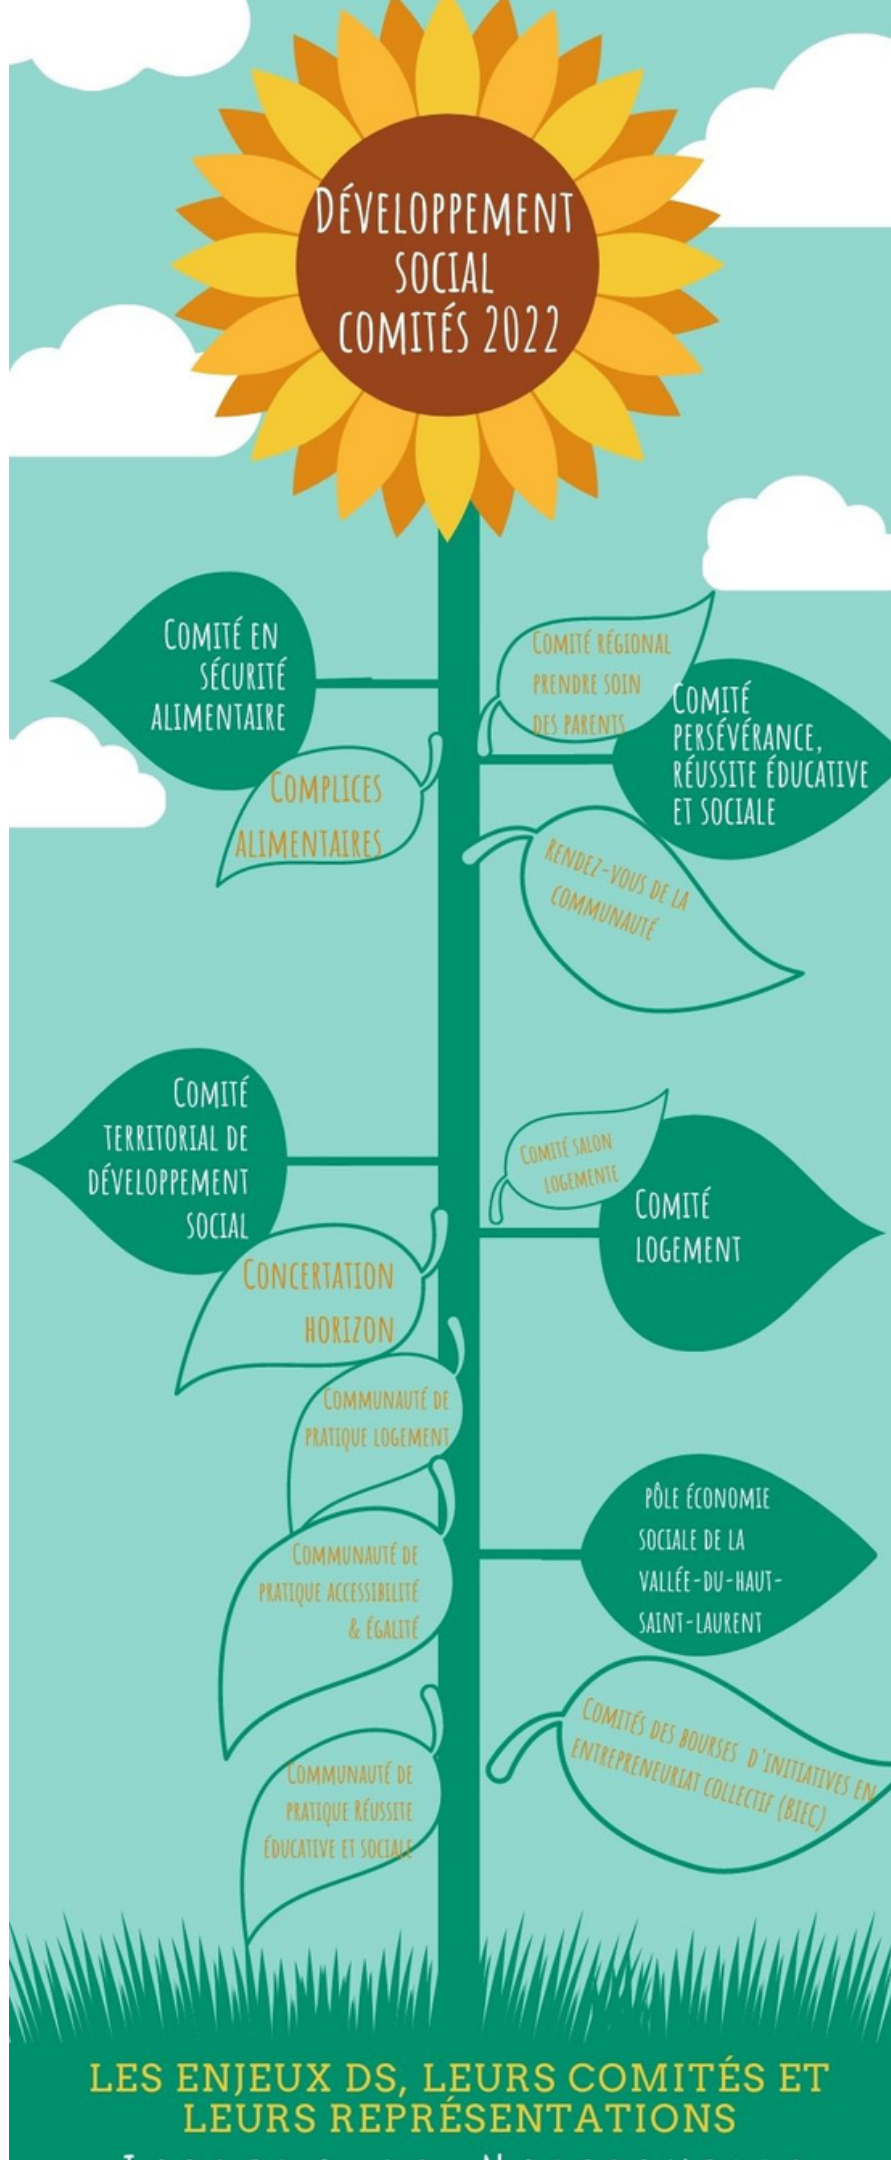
Développement social comités 2022

Comité en sécurité alimentaire

Complices alimentaires

Comité régional prendre soin des parents

Comité persévérance, réussite éducative et sociale

Rendez-vous de la communauté

Comité territorial de développement social

Concertation horizon

Comité salon logemente

Comité logement

Communauté de pratique logement

Communauté de pratique accessibilité & égalité

Pôle économie sociale de la Vallée-du-Haut-Saint-Laurent

Comités des bourses d'initiatives en entrepreneuriat collectif (BIEC)

Communauté de pratique Réussite éducative et sociale

LES ENJEUX DS, LEURS COMITÉS ET LEURS REPRÉSENTATIONS

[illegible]